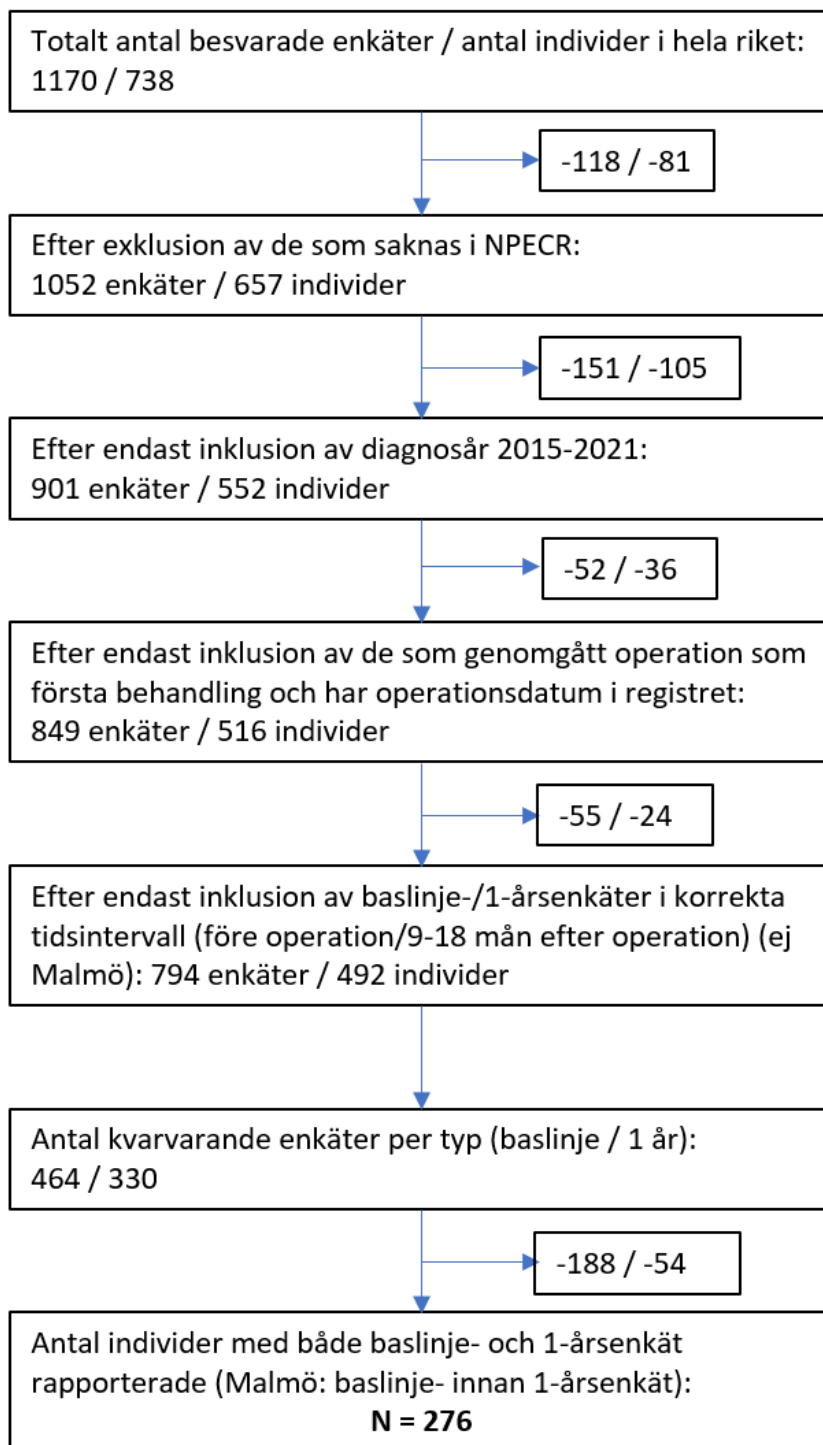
Totalt antal besvarade enkäter / antal individer i hela riket: 1170 / 738

-118 / -81

Efter exklusion av de som saknas i NPECR: 1052 enkäter / 657 individer

-151 / -105

Efter endast inklusion av diagnosår 2015-2021: 901 enkäter / 552 individer

-52 / -36

Efter endast inklusion av de som genomgått operation som första behandling och har operationsdatum i registret: 849 enkäter / 516 individer

-55 / -24

Efter endast inklusion av baslinje-/1-årsenkäter i korrekta tidsintervall (före operation/9-18 mån efter operation) (ej Malmö): 794 enkäter / 492 individer

Antal kvarvarande enkäter per typ (baslinje / 1 år): 464 / 330

-188 / -54

Antal individer med både baslinje- och 1-årsenkät rapporterade (Malmö: baslinje- innan 1-årsenkät):
**N = 276**